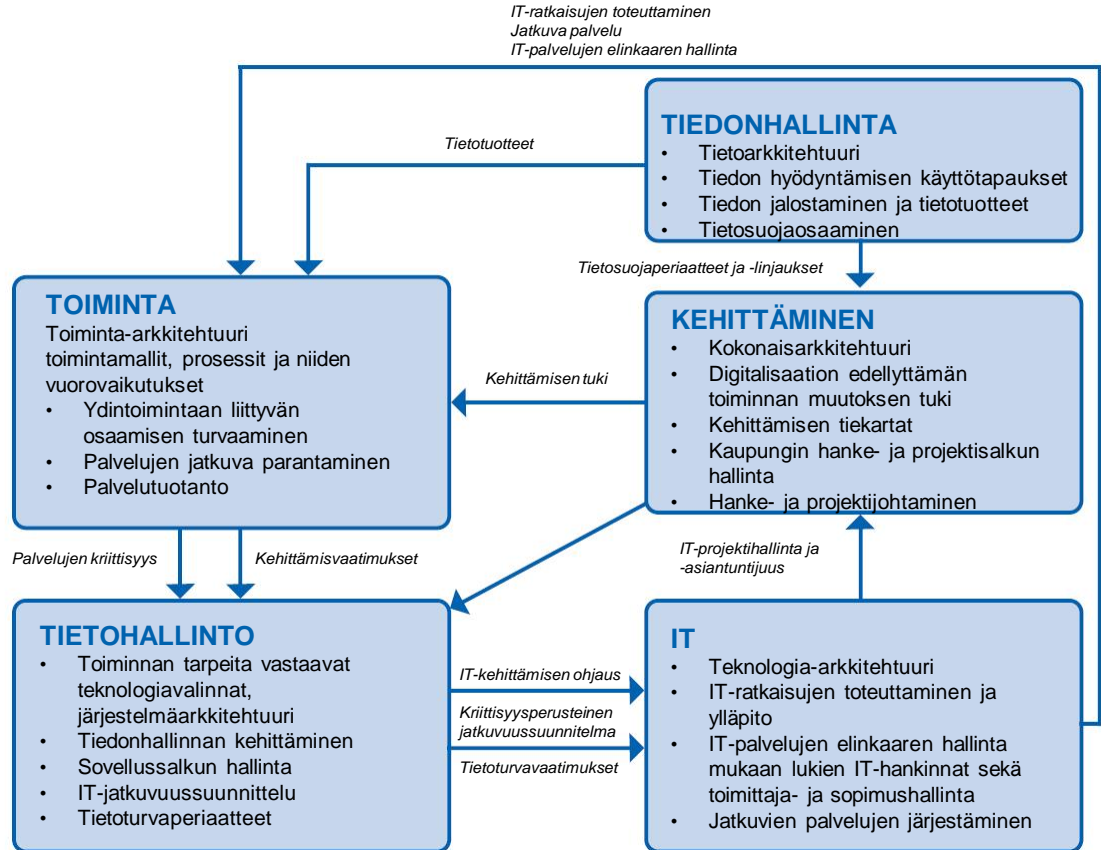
IT-ratkaisujen toteuttaminen
Jatkuva palvelu
IT-palvelujen elinkaaren hallinta

Tietotuotteet

TIEDONHALLINTA
• Tietoarkkitehtuuri
• Tiedon hyödyntämisen käyttötapaukset
• Tiedon jalostaminen ja tietotuotteet
• Tietosuojaosaaminen

Tietosuojaperiaatteet ja -linjaukset

TOIMINTA
Toiminta-arkkitehtuuri toimintamallit, prosessit ja niiden vuorovaikutukset
• Ydintoimintaan liittyvän osaamisen turvaaminen
• Palvelujen jatkuva parantaminen
• Palvelutuotanto

Kehittämisen tuki

KEHITTÄMINEN
• Kokonaisarkkitehtuuri
• Digitalisaation edellyttämän toiminnan muutoksen tuki
• Kehittämisen tiekartat
• Kaupungin hanke- ja projektisalkun hallinta
• Hanke- ja projektijohtaminen

Palvelujen kriittisyys

Kehittämisvaatimukset

IT-projektihallinta ja -asiantuntijuus

TIETOHALLINTO
• Toiminnan tarpeita vastaavat teknologiavalinnat, järjestelmäarkkitehtuuri
• Tiedonhallinnan kehittäminen
• Sovellussalkun hallinta
• IT-jatkuvuussuunnittelu
• Tietoturvaperiaatteet

IT-kehittämisen ohjaus

Kriittisyysperusteinen jatkuvuussuunnitelma

Tietoturvavaatimukset

IT
• Teknologia-arkkitehtuuri
• IT-ratkaisujen toteuttaminen ja ylläpito
• IT-palvelujen elinkaaren hallinta mukaan lukien IT-hankinnat sekä toimittaja- ja sopimushallinta
• Jatkuvien palvelujen järjestäminen